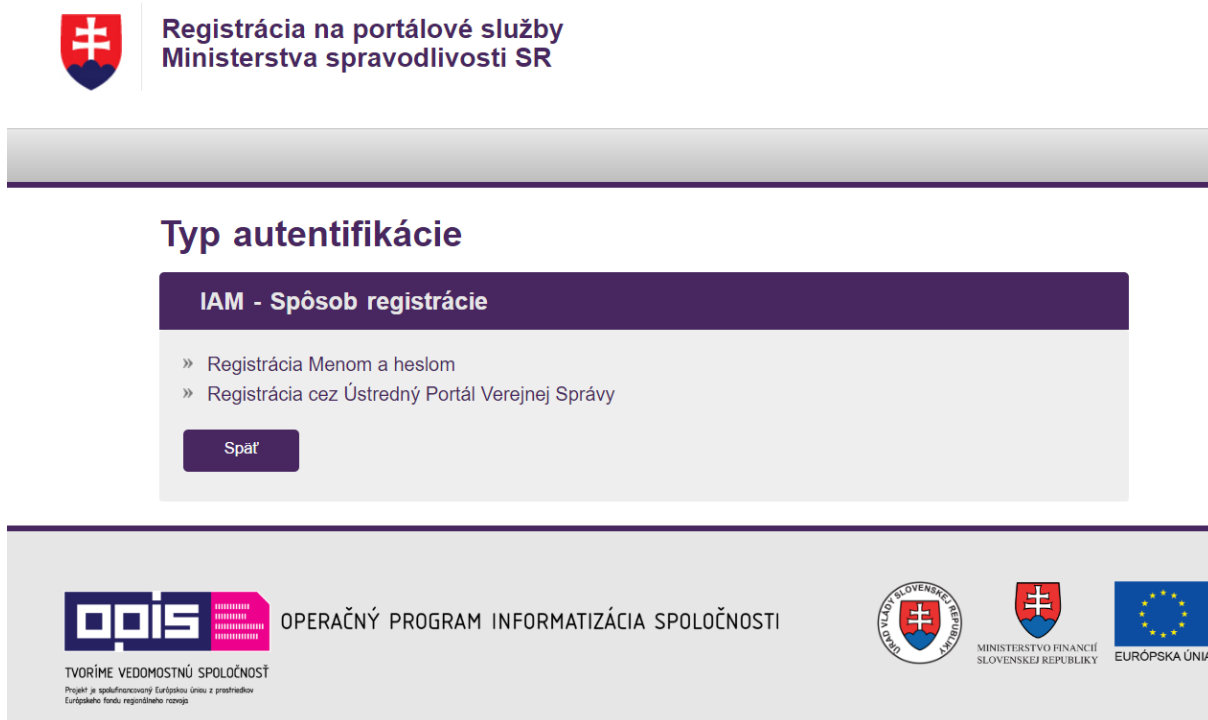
Registrácia na portálové služby
Ministerstva spravodlivosti SR

Typ autentifikácie

IAM - Spôsob registrácie

» Registrácia Menom a heslom
» Registrácia cez Ústredný Portál Verejnej Správy

Späť

OPIS

OPERAČNÝ PROGRAM INFORMATIZÁCIA SPOLOČNOSTI

TVORÍME VEDOMOSTNÚ SPOLOČNOSŤ
Projekt je spolufinancovaný Európskou úniou z prostriedkov Európskeho fondu regionálneho rozvoja

ÚRAD VLÁDY SLOVENSKEJ REPUBLIKY

MINISTERSTVO FINANCIÍ SLOVENSKEJ REPUBLIKY

EURÓPSKA ÚNIA